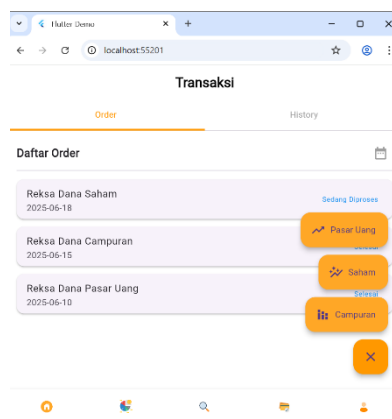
Flutter Demo
+
localhost:55201

Transaksi

Order
History

Daftar Order

Reksa Dana Saham
2025-06-18
Sedang Diproses

Reksa Dana Campuran
2025-06-15
Selesai

Reksa Dana Pasar Uang
2025-06-10
Selesai

Pasar Uang
Saham
Campuran
×